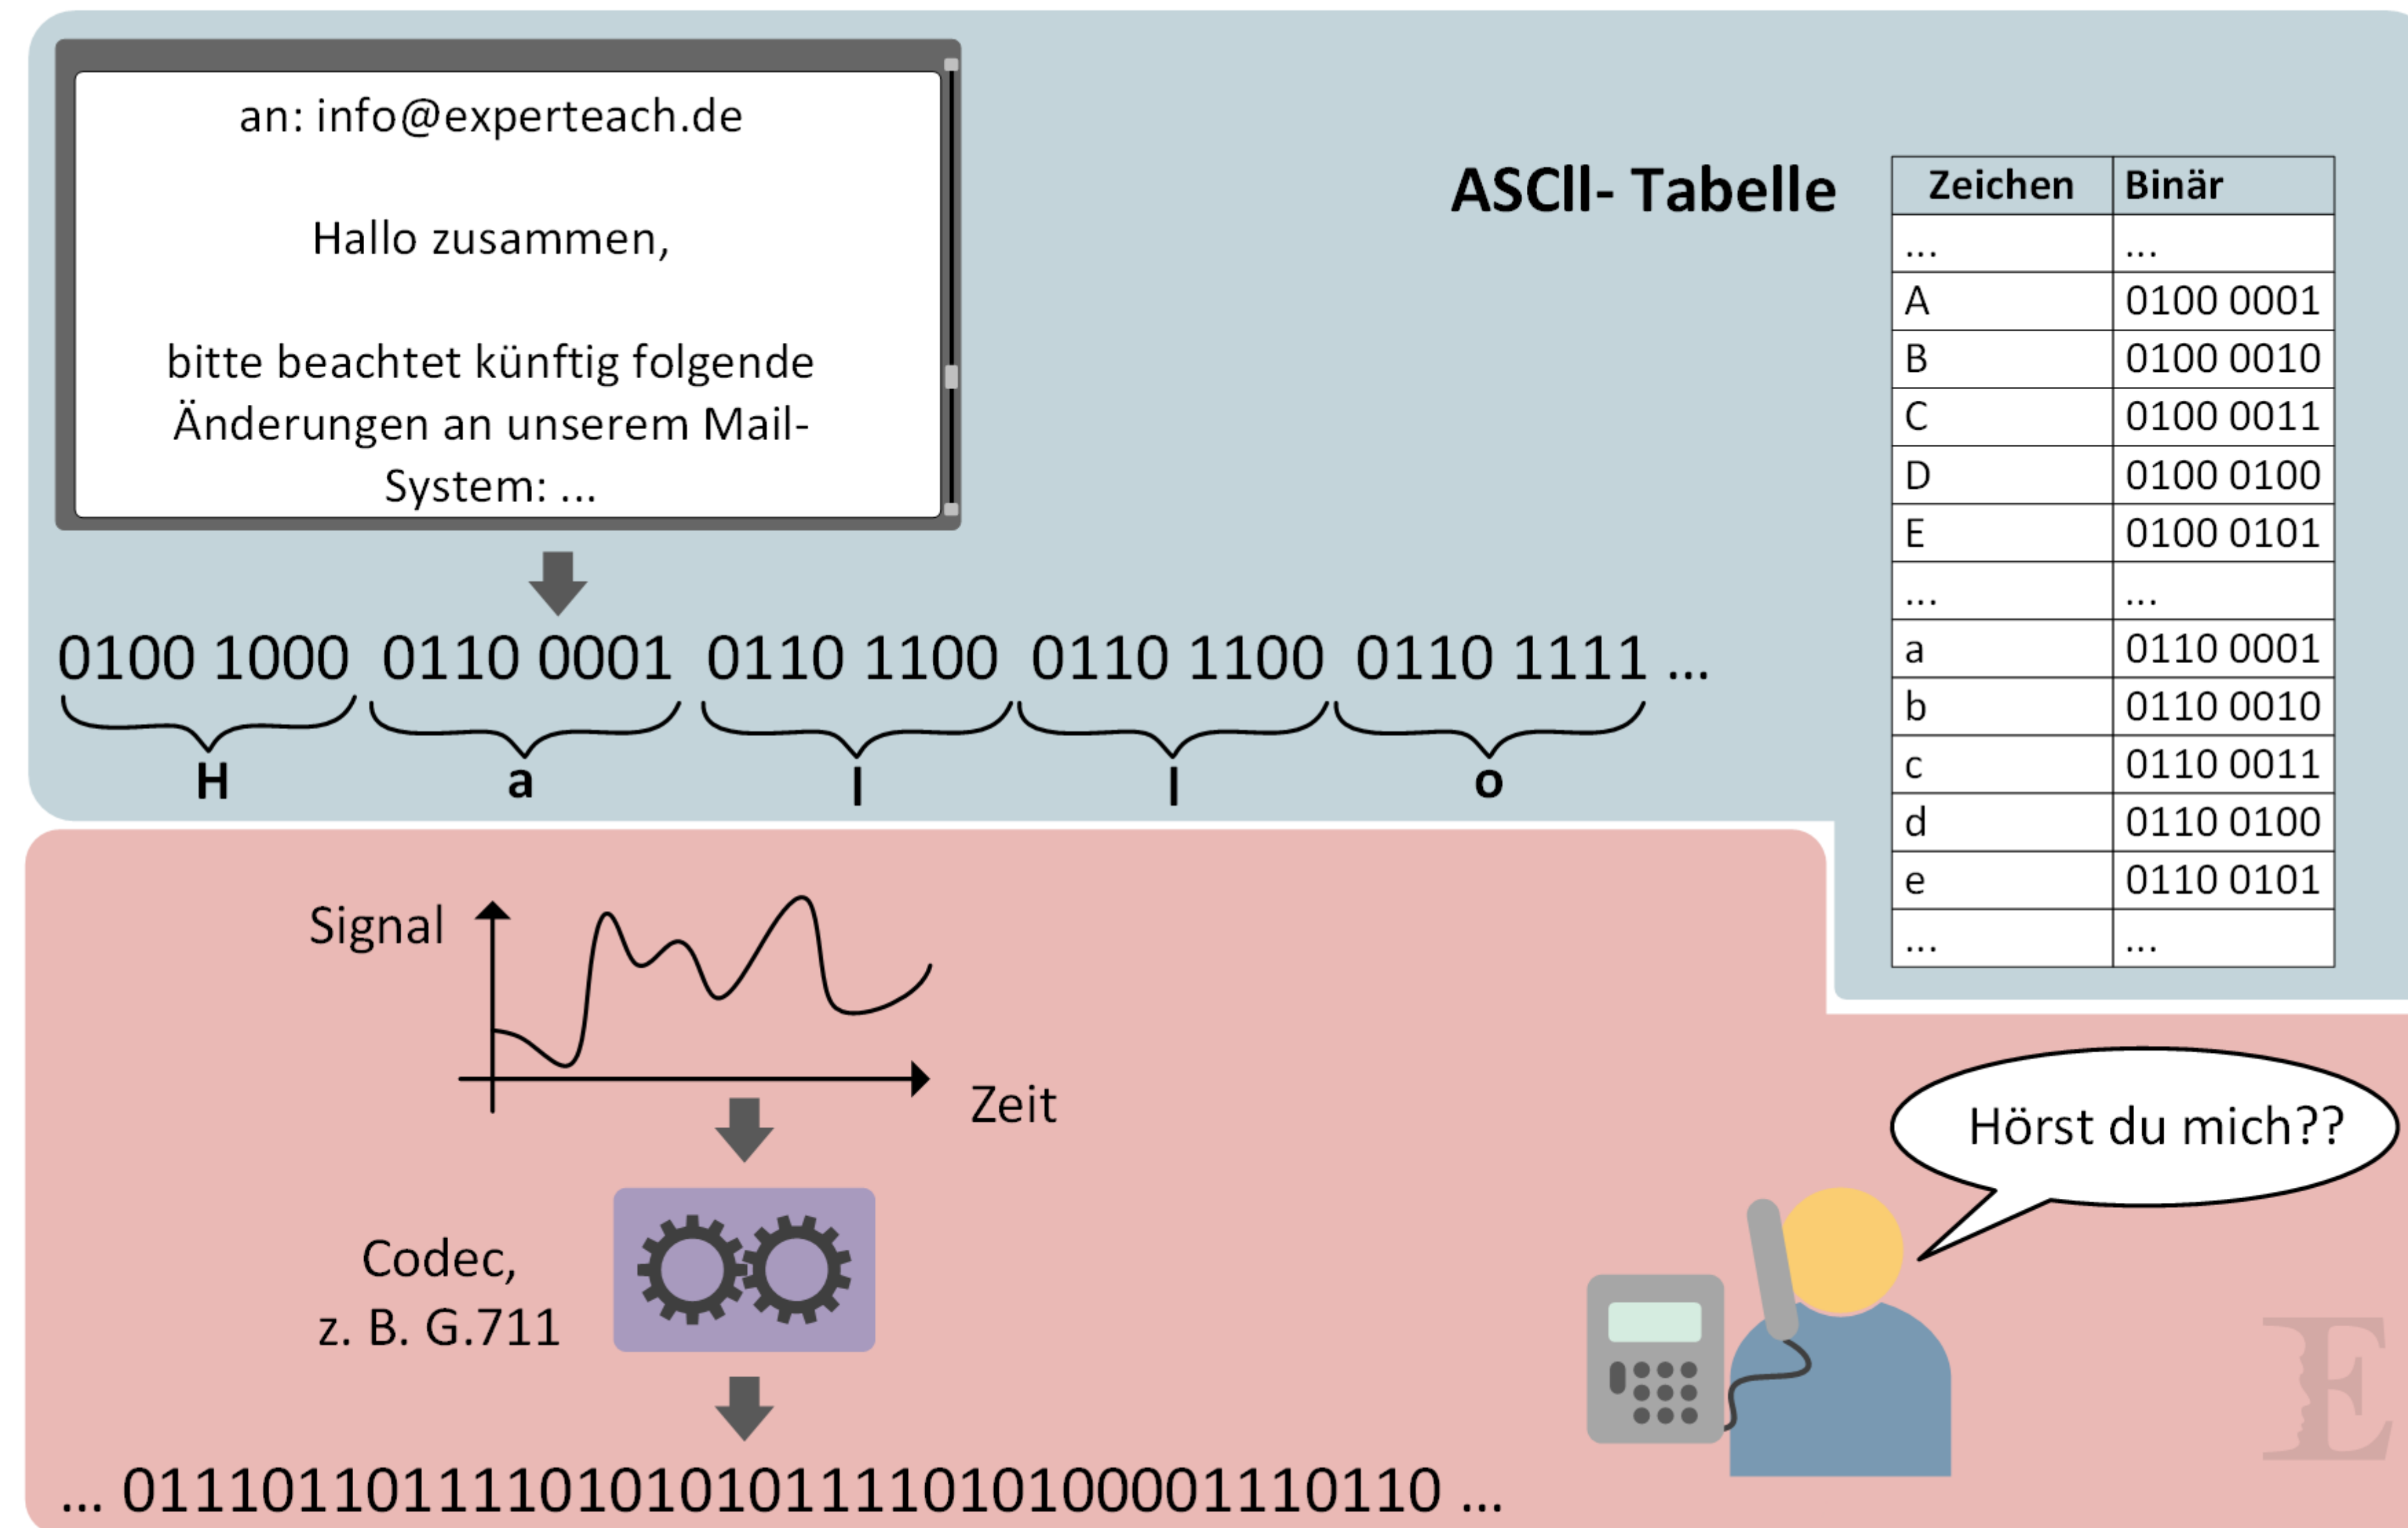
an: info@experteach.de

Hallo zusammen,

bitte beachtet künftig folgende Änderungen an unserem Mail-System: ...

ASCII- Tabelle

| Zeichen | Binär |
|---|---|
| ... | ... |
| A | 0100 0001 |
| B | 0100 0010 |
| C | 0100 0011 |
| D | 0100 0100 |
| E | 0100 0101 |
| ... | ... |
| a | 0110 0001 |
| b | 0110 0010 |
| c | 0110 0011 |
| d | 0110 0100 |
| e | 0110 0101 |
| ... | ... |

0100 1000 0110 0001 0110 1100 0110 1100 0110 1111 ...

H a l l o

Signal

Zeit

Codec, z. B. G.711

... 0111011011110101010111101010001110110 ...

Hörst du mich??

E